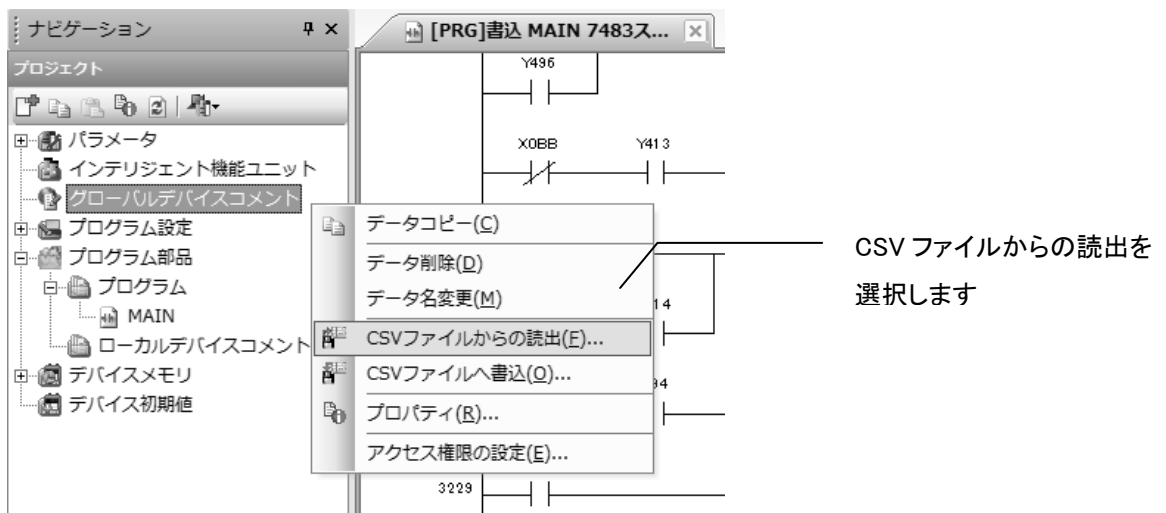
ナビゲーション
プロジェクト
パラメータ
インテリジェント機能ユニット
グローバルデバイスコメント
プログラム設定
プログラム部品
プログラム
MAIN
ローカルデバイスコメント
デバイスメモリ
デバイス初期値

[PRG]書込 MAIN 7483ス...
Y496
X0BB
Y413
14
34
3229

データコピー(C)
データ削除(D)
データ名変更(M)
CSVファイルからの読出(F)...
CSVファイルへ書込(O)...
プロパティ(R)...
アクセス権限の設定(E)...

CSV ファイルからの読出を選択します